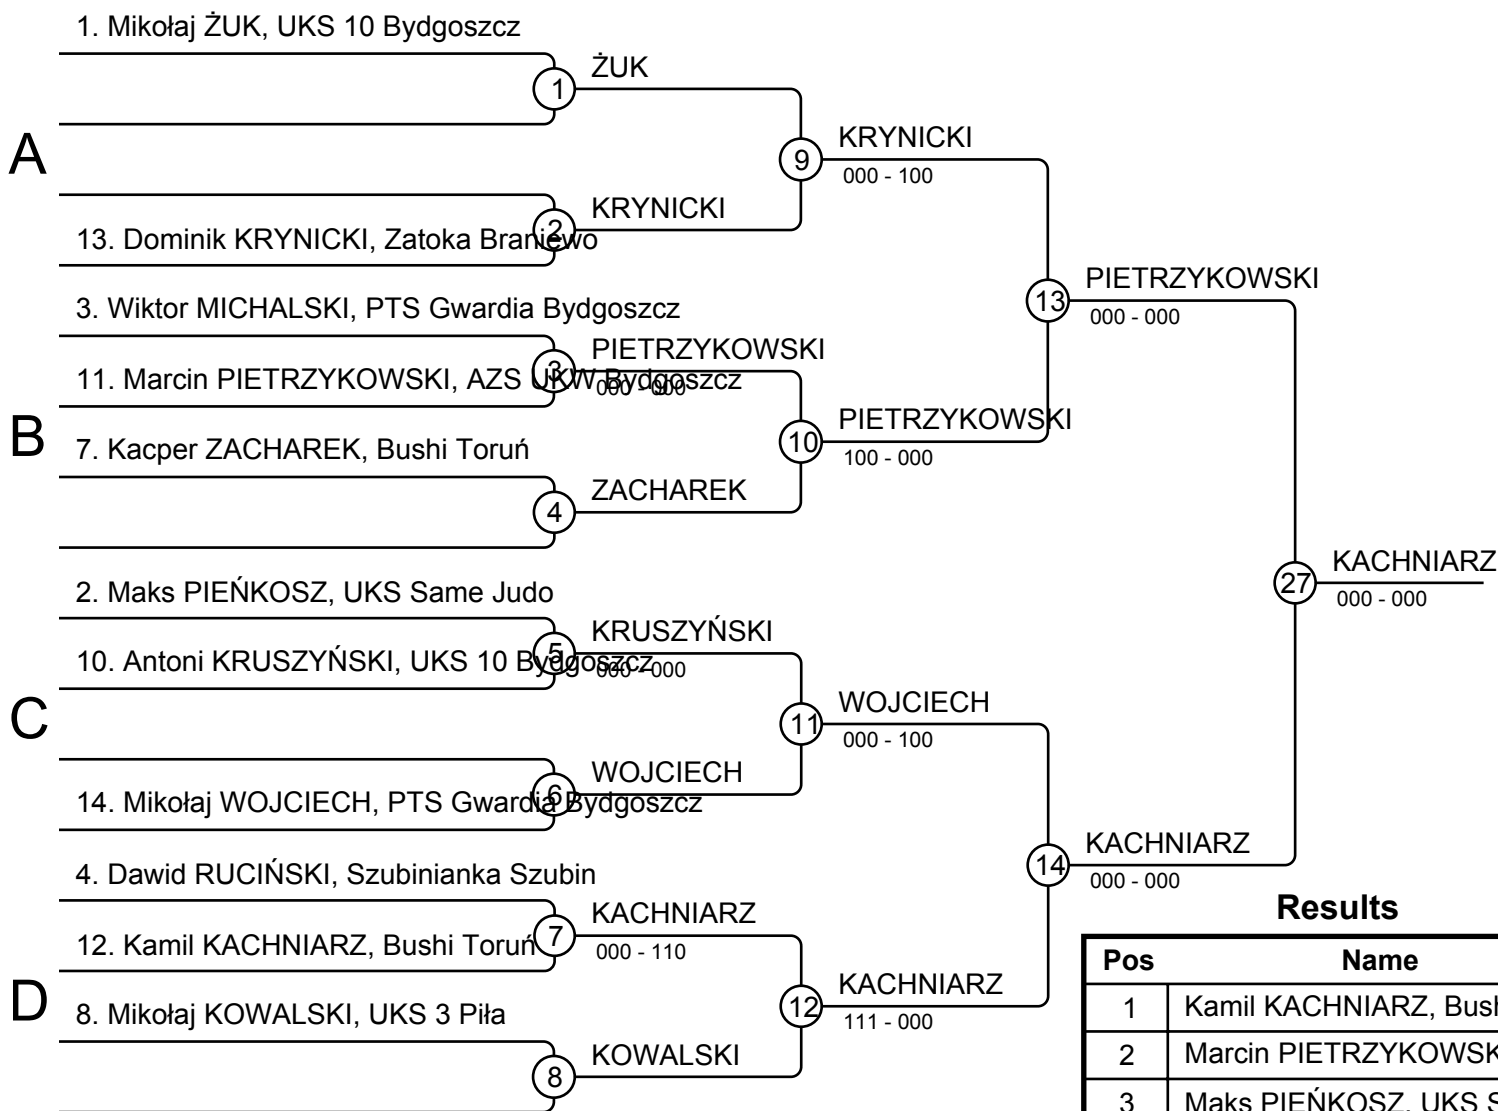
1. Mikołaj ŻUK, UKS 10 Bydgoszcz

1 ŻUK

A

9 KRYNICKI
000 - 100

2 KRYNICKI

13. Dominik KRYNICKI, Zatoka Braniewo

13 PIETRZYKOWSKI
000 - 000

3. Wiktor MICHALSKI, PTS Gwardia Bydgoszcz

3 PIETRZYKOWSKI
000 - 000

11. Marcin PIETRZYKOWSKI, AZS UKW Bydgoszcz

B

10 PIETRZYKOWSKI
100 - 000

7. Kacper ZACHAREK, Bushi Toruń

4 ZACHAREK

27 KACHNIARZ
000 - 000

2. Maks PIEŃKOSZ, UKS Same Judo

5 KRUSZYŃSKI
000 - 000

10. Antoni KRUSZYŃSKI, UKS 10 Bydgoszcz

C

11 WOJCIECH
000 - 100

6 WOJCIECH

14. Mikołaj WOJCIECH, PTS Gwardia Bydgoszcz

14 KACHNIARZ
000 - 000

4. Dawid RUCIŃSKI, Szubinianka Szubin

7 KACHNIARZ
000 - 110

12. Kamil KACHNIARZ, Bushi Toruń

D

12 KACHNIARZ
111 - 000

8. Mikołaj KOWALSKI, UKS 3 Piła

8 KOWALSKI

Results

| Pos | Name |
|---|---|
| 1 | Kamil KACHNIARZ, Bus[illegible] |
| 2 | Marcin PIETRZYKOWSK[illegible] |
| 3 | Maks PIEŃKOSZ, UKS S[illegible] |